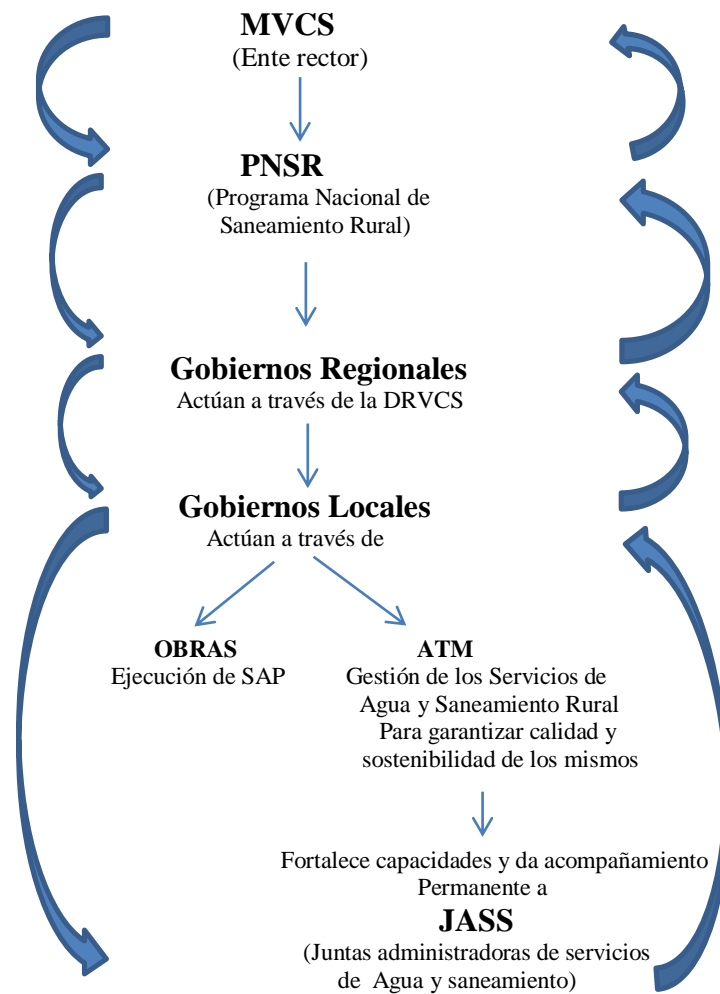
MVCS
(Ente rector)

PNSR
(Programa Nacional de Saneamiento Rural)

Gobiernos Regionales
Actúan a través de la DRVCS

Gobiernos Locales
Actúan a través de

OBRAS
Ejecución de SAP

ATM
Gestión de los Servicios de Agua y Saneamiento Rural
Para garantizar calidad y sostenibilidad de los mismos

Fortalece capacidades y da acompañamiento Permanente a

JASS
(Juntas administradoras de servicios de Agua y saneamiento)